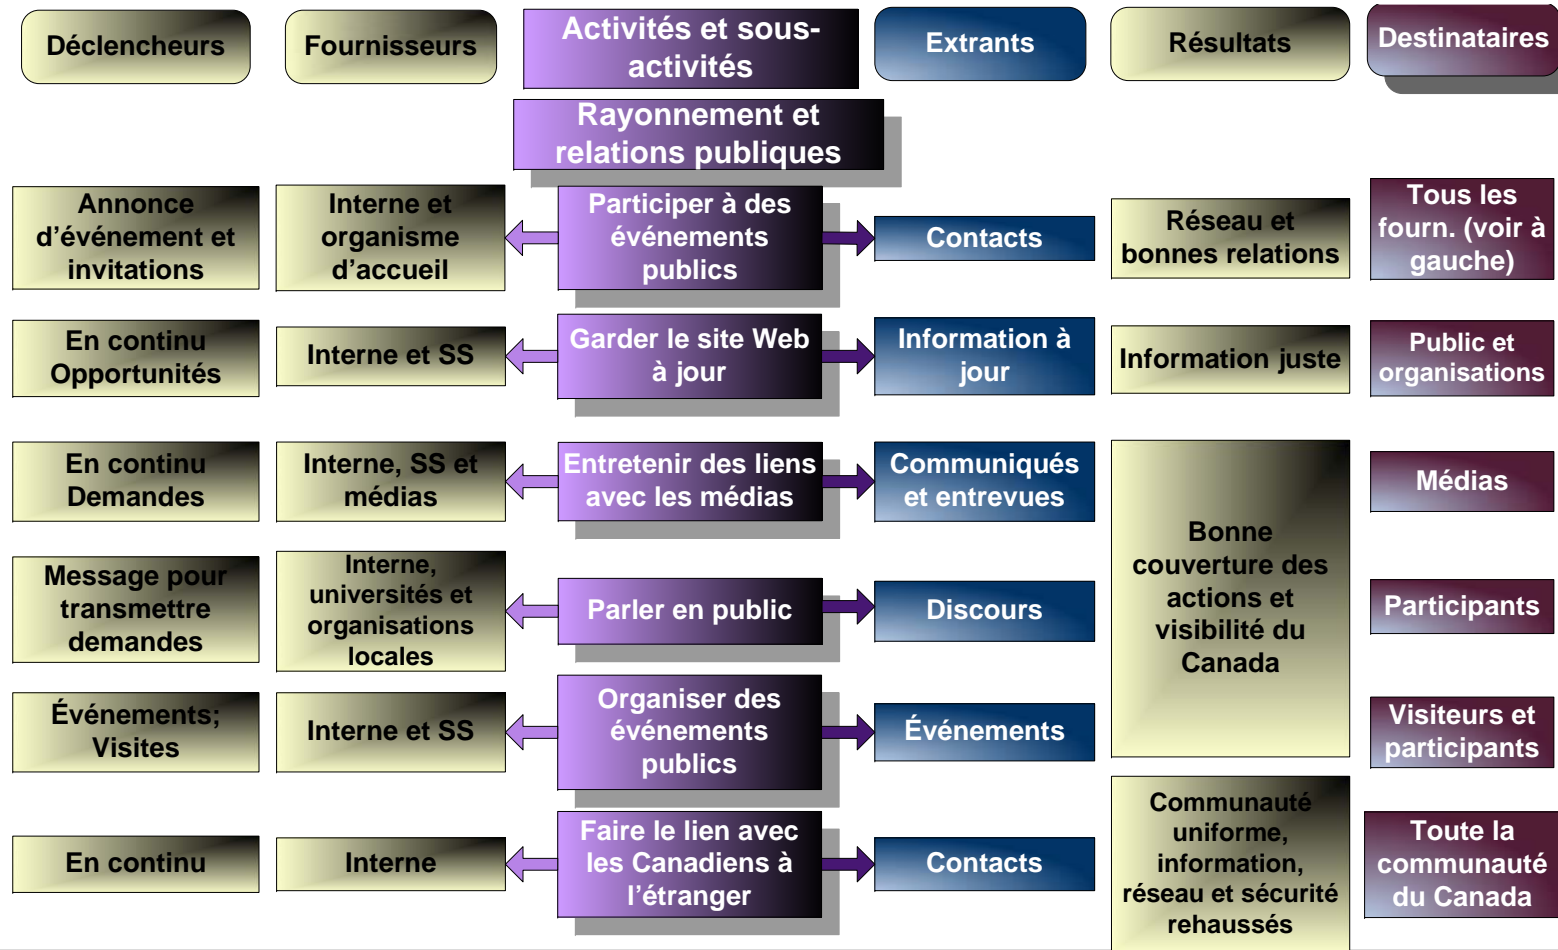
Déclencheurs

Fournisseurs

Activités et sous-activités

Extrants

Résultats

Destinataires

Rayonnement et relations publiques

Annonce d'événement et invitations

Interne et organisme d'accueil

Participer à des événements publics

Contacts

Réseau et bonnes relations

Tous les fourn. (voir à gauche)

En continu Opportunités

Interne et SS

Garder le site Web à jour

Information à jour

Information juste

Public et organisations

En continu Demandes

Interne, SS et médias

Entretenir des liens avec les médias

Communiqués et entrevues

Médias

Bonne couverture des actions et visibilité du Canada

Message pour transmettre demandes

Interne, universités et organisations locales

Parler en public

Discours

Participants

Événements; Visites

Interne et SS

Organiser des événements publics

Événements

Visiteurs et participants

Communauté uniforme, information, réseau et sécurité rehaussés

En continu

Interne

Faire le lien avec les Canadiens à l'étranger

Contacts

Toute la communauté du Canada